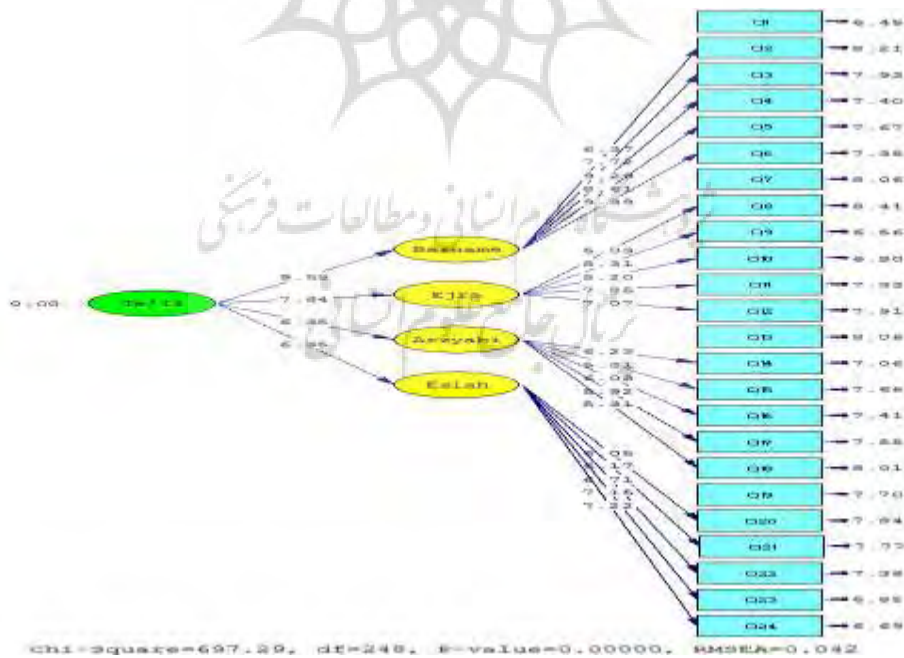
Q1 8.49
Q2 8.21
Q3 7.93
Q4 7.40
Q5 7.67
Q6 7.36
Q7 8.06
Q8 8.41
Q9 6.66
Q10 8.20
Q11 7.93
Q12 7.91
Q13 8.06
Q14 7.06
Q15 7.66
Q16 7.41
Q17 7.66
Q18 8.01
Q19 7.70
Q20 7.64
Q21 7.77
Q22 7.39
Q23 6.95
Q24 6.69

0.00 Tafta

9.59
7.84
6.35
6.95

Barname
Ejra
Arzyabi
Eslah

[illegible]
8.03
8.31
8.20
7.95
7.07

8.22
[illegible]
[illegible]
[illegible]
8.41

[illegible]
7.22

پژوهشگاه علوم انسانی و مطالعات فرهنگی
پرتال جامع علوم انسانی

Chi-Square=697.29, df=248, P-value=0.00000, RMSEA=0.042